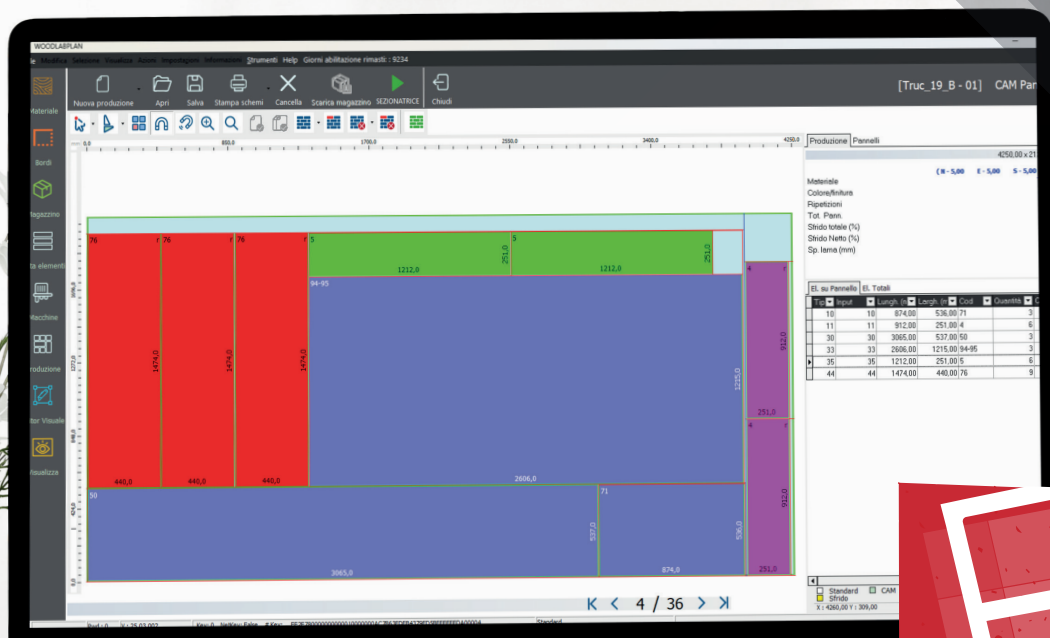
WOODLABPLAN

le Modifica Selezione Visualizza Azioni Impostazioni Informazioni Strumenti Help Giorni abilitazione rimasti : 9234

Materiale
Bordi
Magazzino
ta elementi
Macchine
roduzione
itor Visuale
isualizza

Nuova produzione Apri Salva Stampa schemi Cancella Scarica magazzino SEZIONATRICE Chiudi

[Truc_19_B - 01] CAM Pan

0,0 850,0 1700,0 2550,0 3400,0 4250,0

76 76 76 5 5
1212,0 251,0 1212,0 251,0
94-95
1474,0 1474,0 1474,0
1215,0
440,0 440,0 440,0 2606,0
50 71
537,0 536,0
3065,0 874,0
4 912,0 251,0
4 912,0 251,0

K < 4 / 36 > >I

Produzione Pannelli

4250,00 x 21

( R - 5,00 L - 5,00 S - 5,00

Materiale
Colore/finitura
Ripetizioni
Tot. Pann.
Sfrido totale (%)
Sfrido Netto (%)
Sp. lama (mm)

El. su Pannello El. Totali

| Tip | Input | Lungh. (n | Largh. (n | Cod | Quantità |
|---|---|---|---|---|---|
| 10 | 10 | 874,00 | 536,00 | 71 | 3 |
| 11 | 11 | 912,00 | 251,00 | 4 | 6 |
| 30 | 30 | 3065,00 | 537,00 | 50 | 3 |
| 33 | 33 | 2606,00 | 1215,00 | 94-95 | 3 |
| 35 | 35 | 1212,00 | 251,00 | 5 | 6 |
| 44 | 44 | 1474,00 | 440,00 | 76 | 9 |

Standard CAM
Sfrido
X : 4260,00 Y : 309,00

Standard